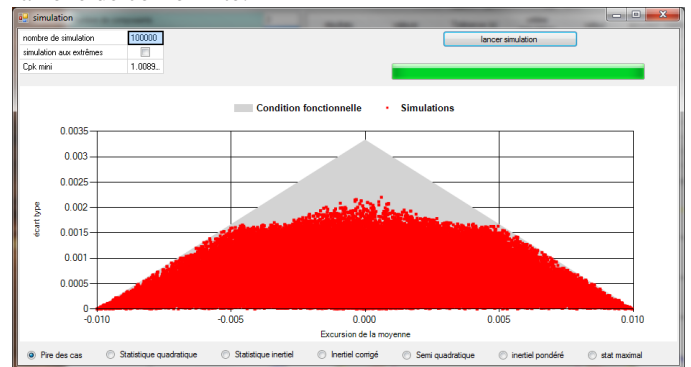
simulation

| nombre de simulation | 100000 |
|---|---|
| simulation aux extrêmes | |
| Cpk mini | 1.0089.. |

lancer simulation

Condition fonctionnelle • Simulations

0.0035
0.003
0.0025
0.002
0.0015
0.001
0.0005
0

écart type

-0.010 -0.005 0.000 0.005 0.010

Excursion de la moyenne

Pire des cas Statistique quadratique Statistique inertiel Inertiel corrigé Semi quadratique inertiel pondéré stat maximal